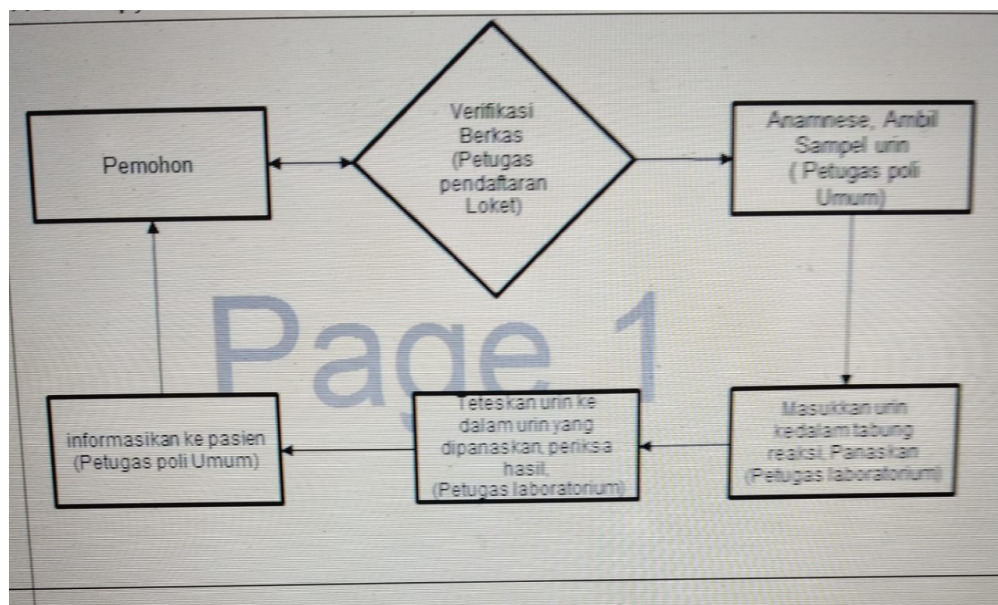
Pemohon

Verifikasi Berkas (Petugas pendaftaran Loket)

Anamnese, Ambil Sampel urin ( Petugas poli Umum)

Page 1

informasikan ke pasien (Petugas poli Umum)

Teteskan urin ke dalam urin yang dipanaskan, periksa hasil. (Petugas laboratorium)

Masukkan urin kedalam tabung reaksi. Panaskan (Petugas laboratorium)